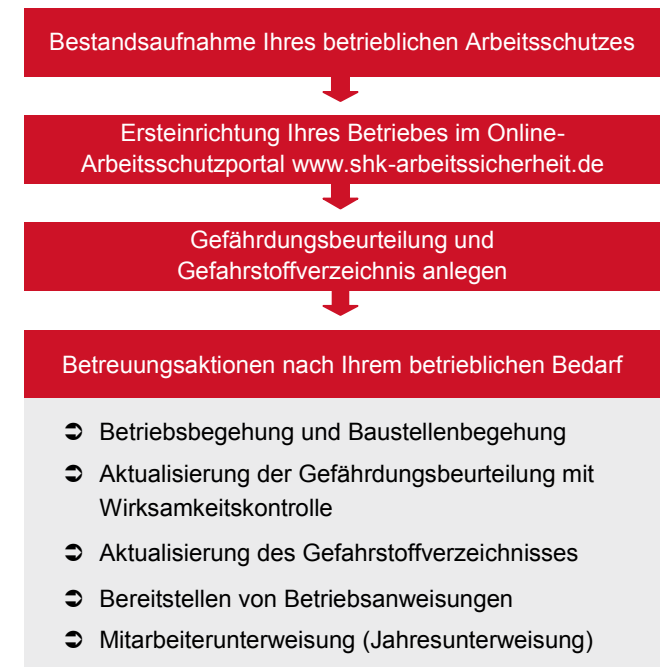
Bestandsaufnahme Ihres betrieblichen Arbeitsschutzes

Ersteinrichtung Ihres Betriebes im Online-Arbeitsschutzportal www.shk-arbeitssicherheit.de

Gefährdungsbeurteilung und Gefahrstoffverzeichnis anlegen

Betreuungsaktionen nach Ihrem betrieblichen Bedarf

➲ Betriebsbegehung und Baustellenbegehung
➲ Aktualisierung der Gefährdungsbeurteilung mit Wirksamkeitskontrolle
➲ Aktualisierung des Gefahrstoffverzeichnisses
➲ Bereitstellen von Betriebsanweisungen
➲ Mitarbeiterunterweisung (Jahresunterweisung)